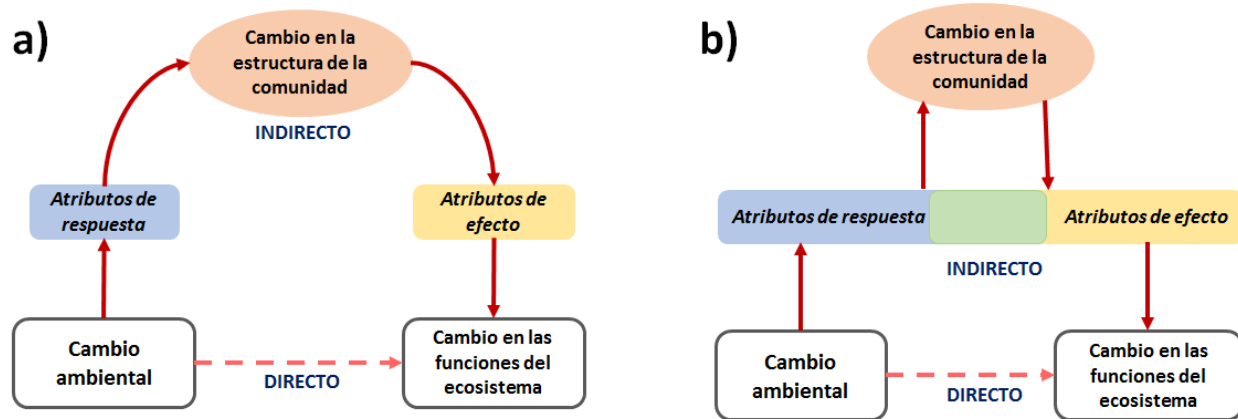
a)

Cambio en la estructura de la comunidad

INDIRECTO

Atributos de respuesta

Atributos de efecto

Cambio ambiental

DIRECTO

Cambio en las funciones del ecosistema

b)

Cambio en la estructura de la comunidad

Atributos de respuesta

Atributos de efecto

INDIRECTO

Cambio ambiental

DIRECTO

Cambio en las funciones del ecosistema